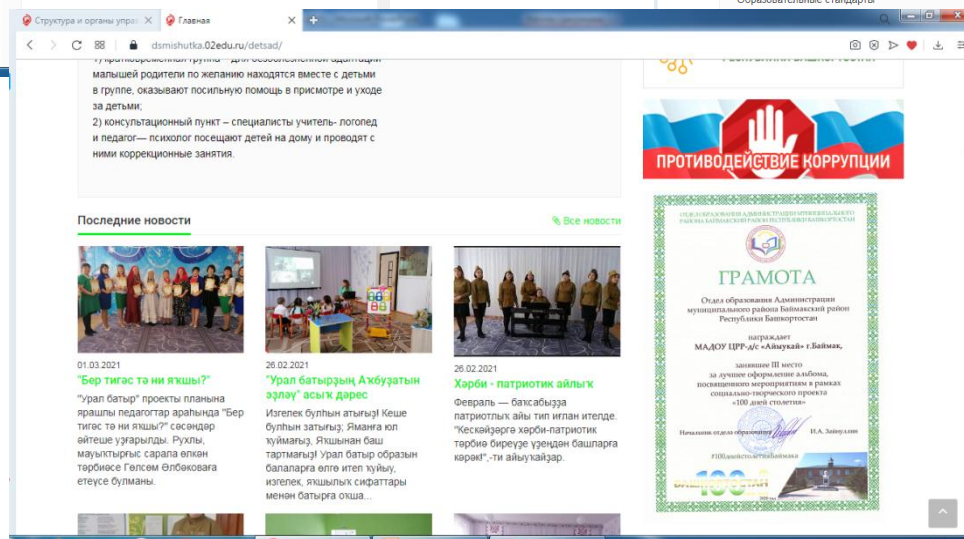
Структура и органы управ ×   Главная ×   +

Образовательные стандарты

dsmishutka.02edu.ru/detsad/

1) кратковременная группа – для безболезненной адаптации малышей родители по желанию находятся вместе с детьми в группе, оказывают посильную помощь в присмотре и уходе за детьми;

2) консультационный пункт – специалисты учитель- логопед и педагог— психолог посещают детей на дому и проводят с ними коррекционные занятия.

Последние новости

Все новости

01.03.2021

"Бер тигәс тә ни яҡшы?"

"Урал батыр" проекты планына ярашлы педагогтар араһында "Бер тигәс тә ни яҡшы?" сәсәндәр әйтешә уҙғарылды. Рухлы, мауыҡтырғыс сарала өлкән тәрбиәсе Гөлсем Әлфәкованға етеүсе булманы.

26.02.2021

"Урал батырҙың Аҡбуҙатын эҙләү" асыҡ дәрес

Изгелек булһын атығыз! Кеше булһын затығыз; Яманға юл ҡуймағыз, Яҡшынан баш тартмағыз! Урал батыр образын балаларға өлгө итеп ҡуйыу, изгелек, яҡшылыҡ сифаттары менән батырға оҡша...

26.02.2021

Хәрби - патриотик айлыҡ

Февраль — баҫсабыҙҙа патриотлыҡ айы тип иғлан ителде. "Кескәйҙәргә хәрби-патриотик тәрбиә биреүҙе үҙендән башларға кәрәк!",-ти айыуҡайҙар.

ПРОТИВОДЕЙСТВИЕ КОРРУПЦИИ

ОТДЕЛ ОБРАЗОВАНИЯ АДМИНИСТРАЦИИ МУНИЦИПАЛЬНОГО РАЙОНА БАЙМАКСКИЙ РАЙОН РЕСПУБЛИКИ БАШКОРТОСТАН

ГРАМОТА

Отдел образования Администрации муниципального района Баймакский район Республики Башкортостан

награждает

МАДОУ ЦРР-д/с «Аймукай» г.Баймак,

занявшее III место

за лучшее оформление альбома, посвященного мероприятиям в рамках социально-творческого проекта «100 дней столетия»

Начальник отдела образования И.А. Зайнуллин

#100днейстолетияБаймака

100